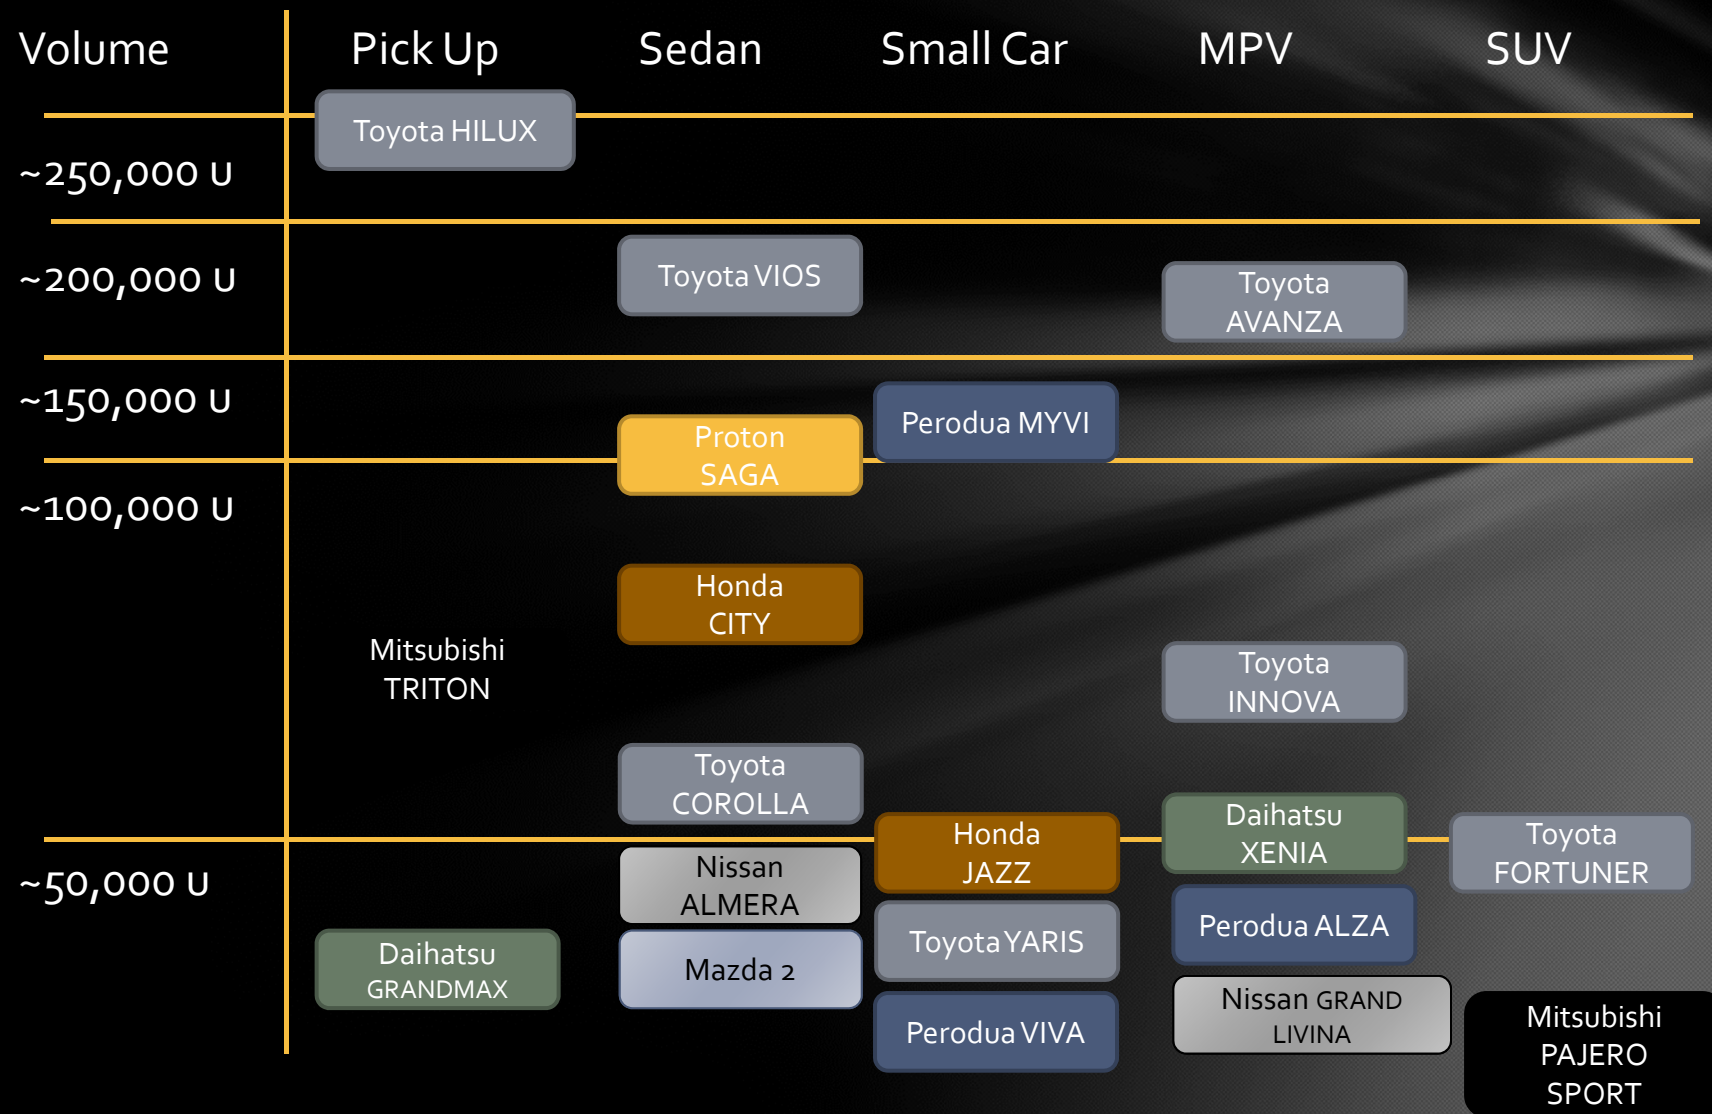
| Volume | Pick Up | Sedan | Small Car | MPV | SUV |
|---|---|---|---|---|---|
| | Toyota HILUX | | | | |
| ~250,000 U | | | | | |
| ~200,000 U | | Toyota VIOS | | Toyota AVANZA | |
| ~150,000 U | | Proton SAGA | Perodua MYVI | | |
| ~100,000 U | Mitsubishi TRITON | Honda CITY | | Toyota INNOVA | |
| | | Toyota COROLLA | Honda JAZZ | Daihatsu XENIA | Toyota FORTUNER |
| ~50,000 U | Daihatsu GRANDMAX | Nissan ALMERA | Toyota YARIS | Perodua ALZA | |
| | | Mazda 2 | Perodua VIVA | Nissan GRAND LIVINA | Mitsubishi PAJERO SPORT |